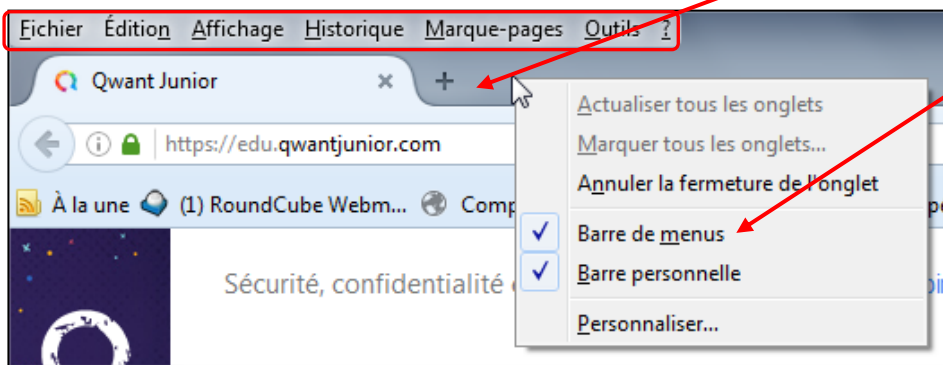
Fichier Édition Affichage Historique Marque-pages Outils ?

Qwant Junior ×

+

https://edu.qwantjunior.com

À la une (1) RoundCube Webm... Comp

Sécurité, confidentialité

Actualiser tous les onglets
Marquer tous les onglets...
Annuler la fermeture de l'onglet
✓ Barre de menus
✓ Barre personnelle
Personnaliser...